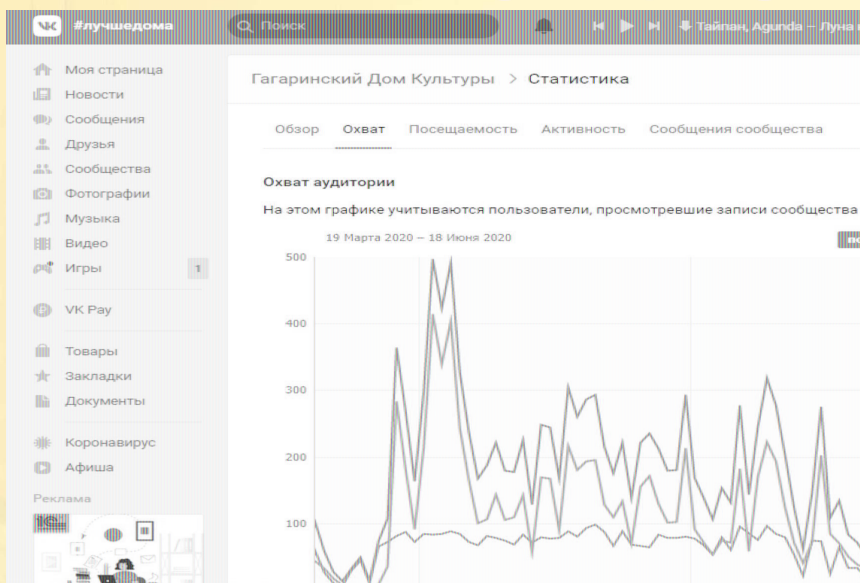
#лучшедома

Поиск

Тайпан, Agunda – Луна

Моя страница
Новости
Сообщения
Друзья
Сообщества
Фотографии
Музыка
Видео
Игры 1

VK Pay

Товары
Закладки
Документы

Коронавирус
Афиша

Реклама

Гагаринский Дом Культуры > Статистика

Обзор Охват Посещаемость Активность Сообщения сообщества

Охват аудитории

На этом графике учитываются пользователи, просмотревшие записи сообщества

19 Марта 2020 – 18 Июня 2020

500
400
300
200
100